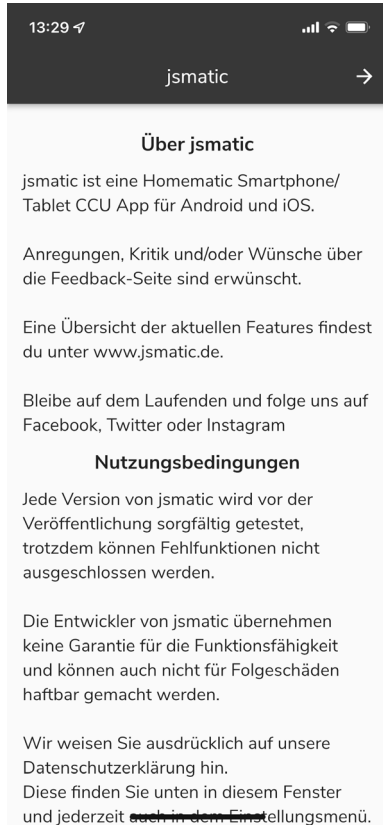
13:29

jsmatic

Über jsmatic

jsmatic ist eine Homematic Smartphone/ Tablet CCU App für Android und iOS.

Anregungen, Kritik und/oder Wünsche über die Feedback-Seite sind erwünscht.

Eine Übersicht der aktuellen Features findest du unter www.jsmatic.de.

Bleibe auf dem Laufenden und folge uns auf Facebook, Twitter oder Instagram

Nutzungsbedingungen

Jede Version von jsmatic wird vor der Veröffentlichung sorgfältig getestet, trotzdem können Fehlfunktionen nicht ausgeschlossen werden.

Die Entwickler von jsmatic übernehmen keine Garantie für die Funktionsfähigkeit und können auch nicht für Folgeschäden haftbar gemacht werden.

Wir weisen Sie ausdrücklich auf unsere Datenschutzerklärung hin.
Diese finden Sie unten in diesem Fenster und jederzeit auch in dem Einstellungsmenü.